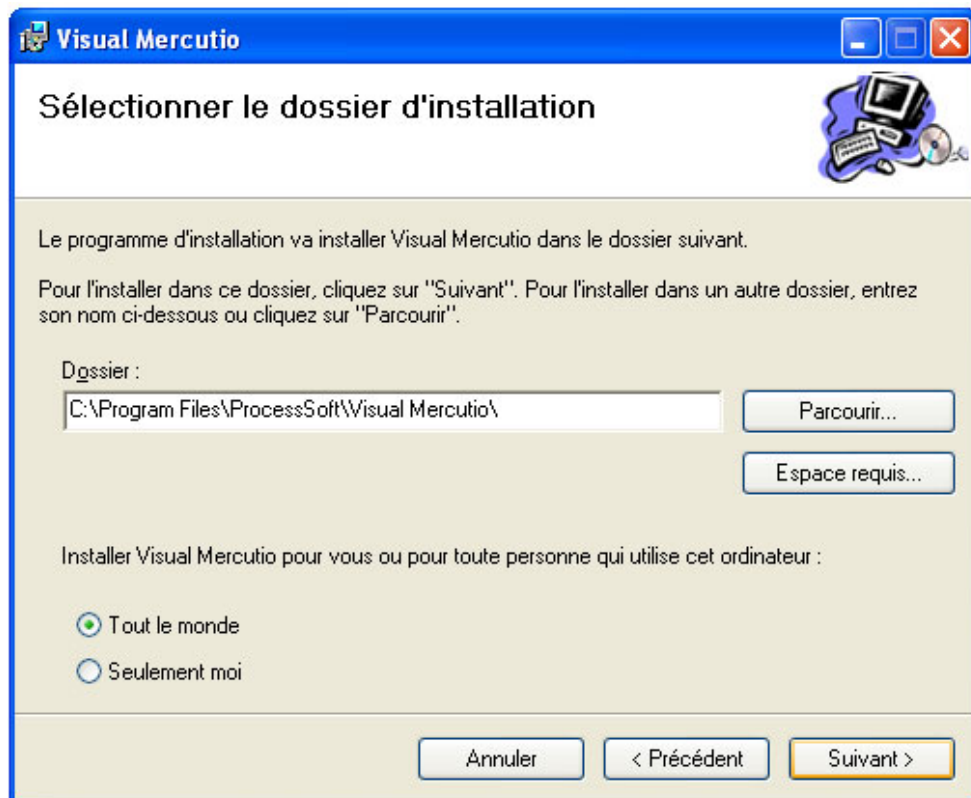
Visual Mercutio

Sélectionner le dossier d'installation

Le programme d'installation va installer Visual Mercutio dans le dossier suivant.

Pour l'installer dans ce dossier, cliquez sur "Suivant". Pour l'installer dans un autre dossier, entrez son nom ci-dessous ou cliquez sur "Parcourir".

Dossier :

C:\Program Files\ProcessSoft\Visual Mercutio\

Parcourir...

Espace requis...

Installer Visual Mercutio pour vous ou pour toute personne qui utilise cet ordinateur :

Tout le monde

Seulement moi

Annuler

< Précédent

Suivant >